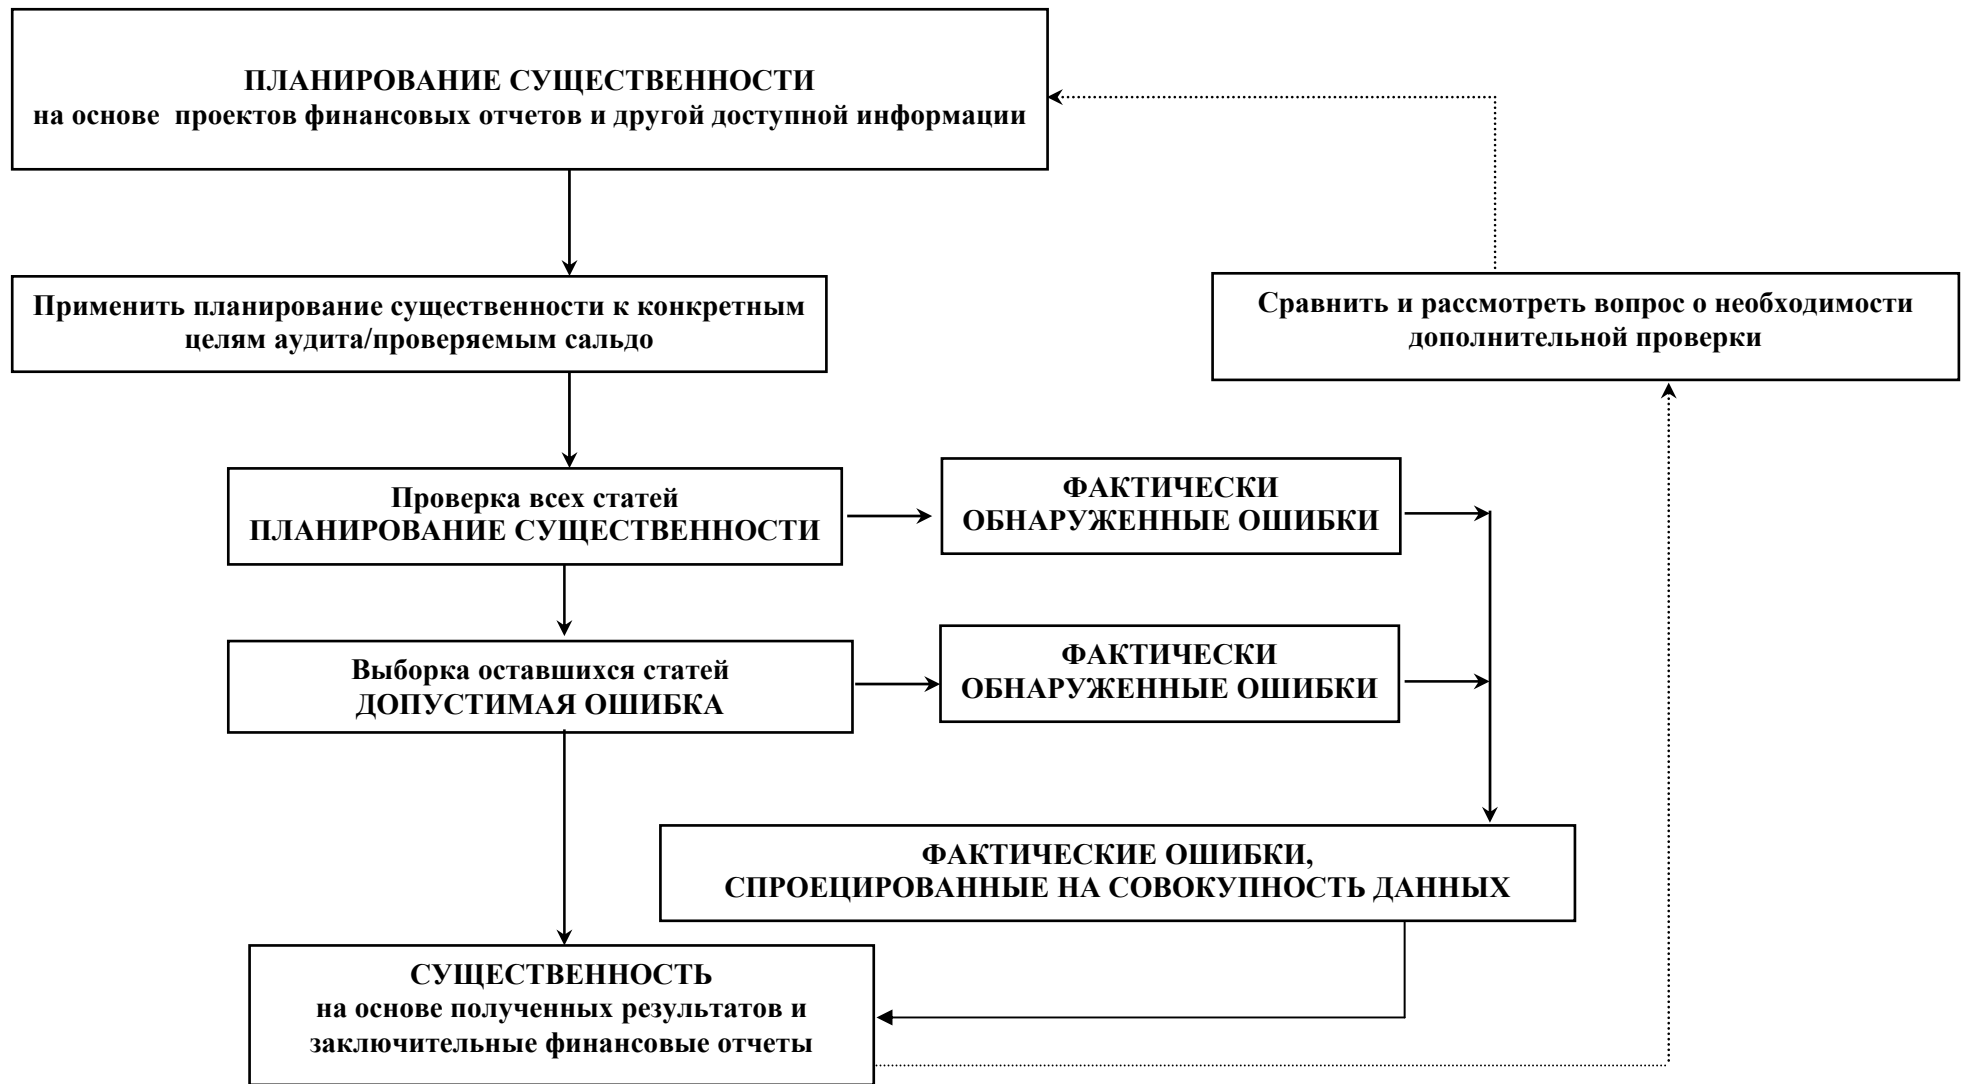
ПЛАНИРОВАНИЕ СУЩЕСТВЕННОСТИ
на основе проектов финансовых отчетов и другой доступной информации

Применить планирование существенности к конкретным целям аудита/проверяемым сальдо

Сравнить и рассмотреть вопрос о необходимости дополнительной проверки

Проверка всех статей
ПЛАНИРОВАНИЕ СУЩЕСТВЕННОСТИ

ФАКТИЧЕСКИ
ОБНАРУЖЕННЫЕ ОШИБКИ

Выборка оставшихся статей
ДОПУСТИМАЯ ОШИБКА

ФАКТИЧЕСКИ
ОБНАРУЖЕННЫЕ ОШИБКИ

ФАКТИЧЕСКИЕ ОШИБКИ,
СПРОЕЦИРОВАННЫЕ НА СОВОКУПНОСТЬ ДАННЫХ

СУЩЕСТВЕННОСТЬ
на основе полученных результатов и заключительные финансовые отчеты